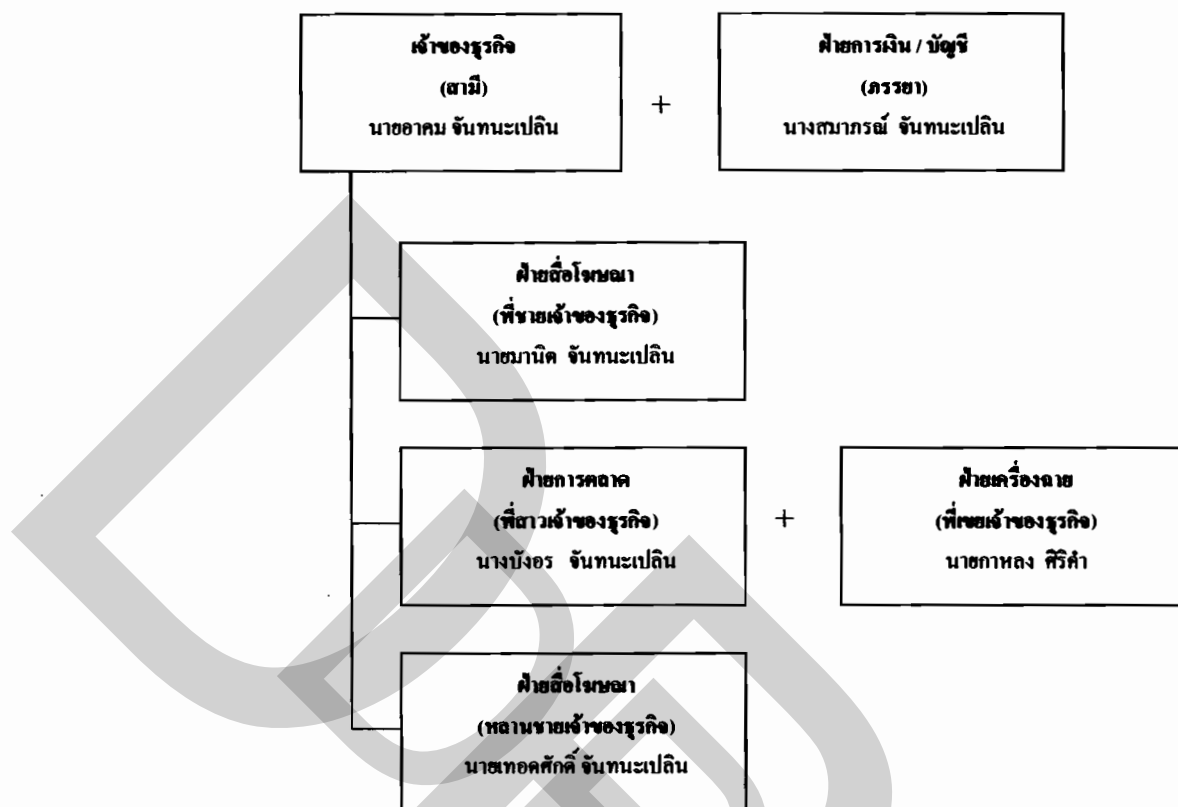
เจ้าของธุรกิจ
(สามี)
นายอาคม จันทนะเปลิน

+

ฝ่ายการเงิน / บัญชี
(ภรรยา)
นางสมาภรณ์ จันทนะเปลิน

ฝ่ายสื่อโฆษณา
(พี่ชายเจ้าของธุรกิจ)
นายมานิต จันทนะเปลิน

ฝ่ายการตลาด
(พี่สาวเจ้าของธุรกิจ)
นางบังอร จันทนะเปลิน

+

ฝ่ายเครื่องฉาย
(พี่เขยเจ้าของธุรกิจ)
นายกาหลง ศิริคำ

ฝ่ายสื่อโฆษณา
(หลานชายเจ้าของธุรกิจ)
นายเทอดศักดิ์ จันทนะเปลิน